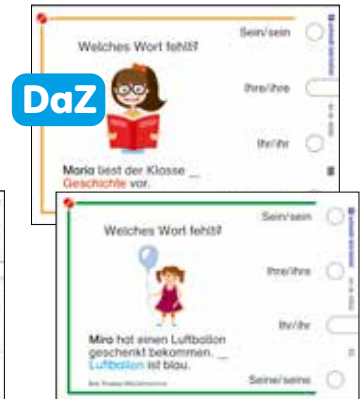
Welches Wort fehlt?

Sein/sein

Ihre/ihre

Ihr/ihr

DaZ

Maria liest der Klasse __ Geschichte vor.

Welches Wort fehlt?

Sein/sein

Ihre/ihre

Ihr/ihr

Seine/seine

Mira hat einen Luftballon geschenkt bekommen. __ Luftballon ist blau.

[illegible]